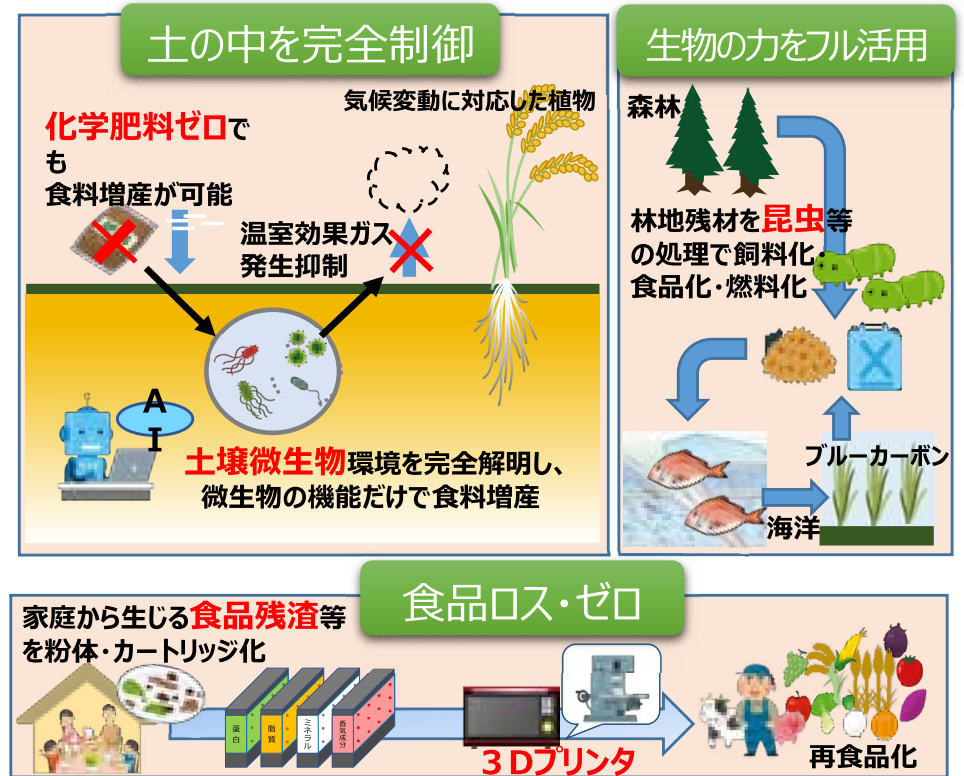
土の中を完全制御

化学肥料ゼロでも
食料増産が可能

気候変動に対応した植物

温室効果ガス
発生抑制

A
I

土壌微生物環境を完全解明し、
微生物の機能だけで食料増産

生物の力をフル活用

森林

林地残材を昆虫等の処理で飼料化・食品化・燃料化

ブルーカーボン

海洋

食品ロス・ゼロ

家庭から生じる食品残渣等を粉体・カートリッジ化

蛋白

脂質

ミネラル

香気成分

３Ｄプリンタ

再食品化